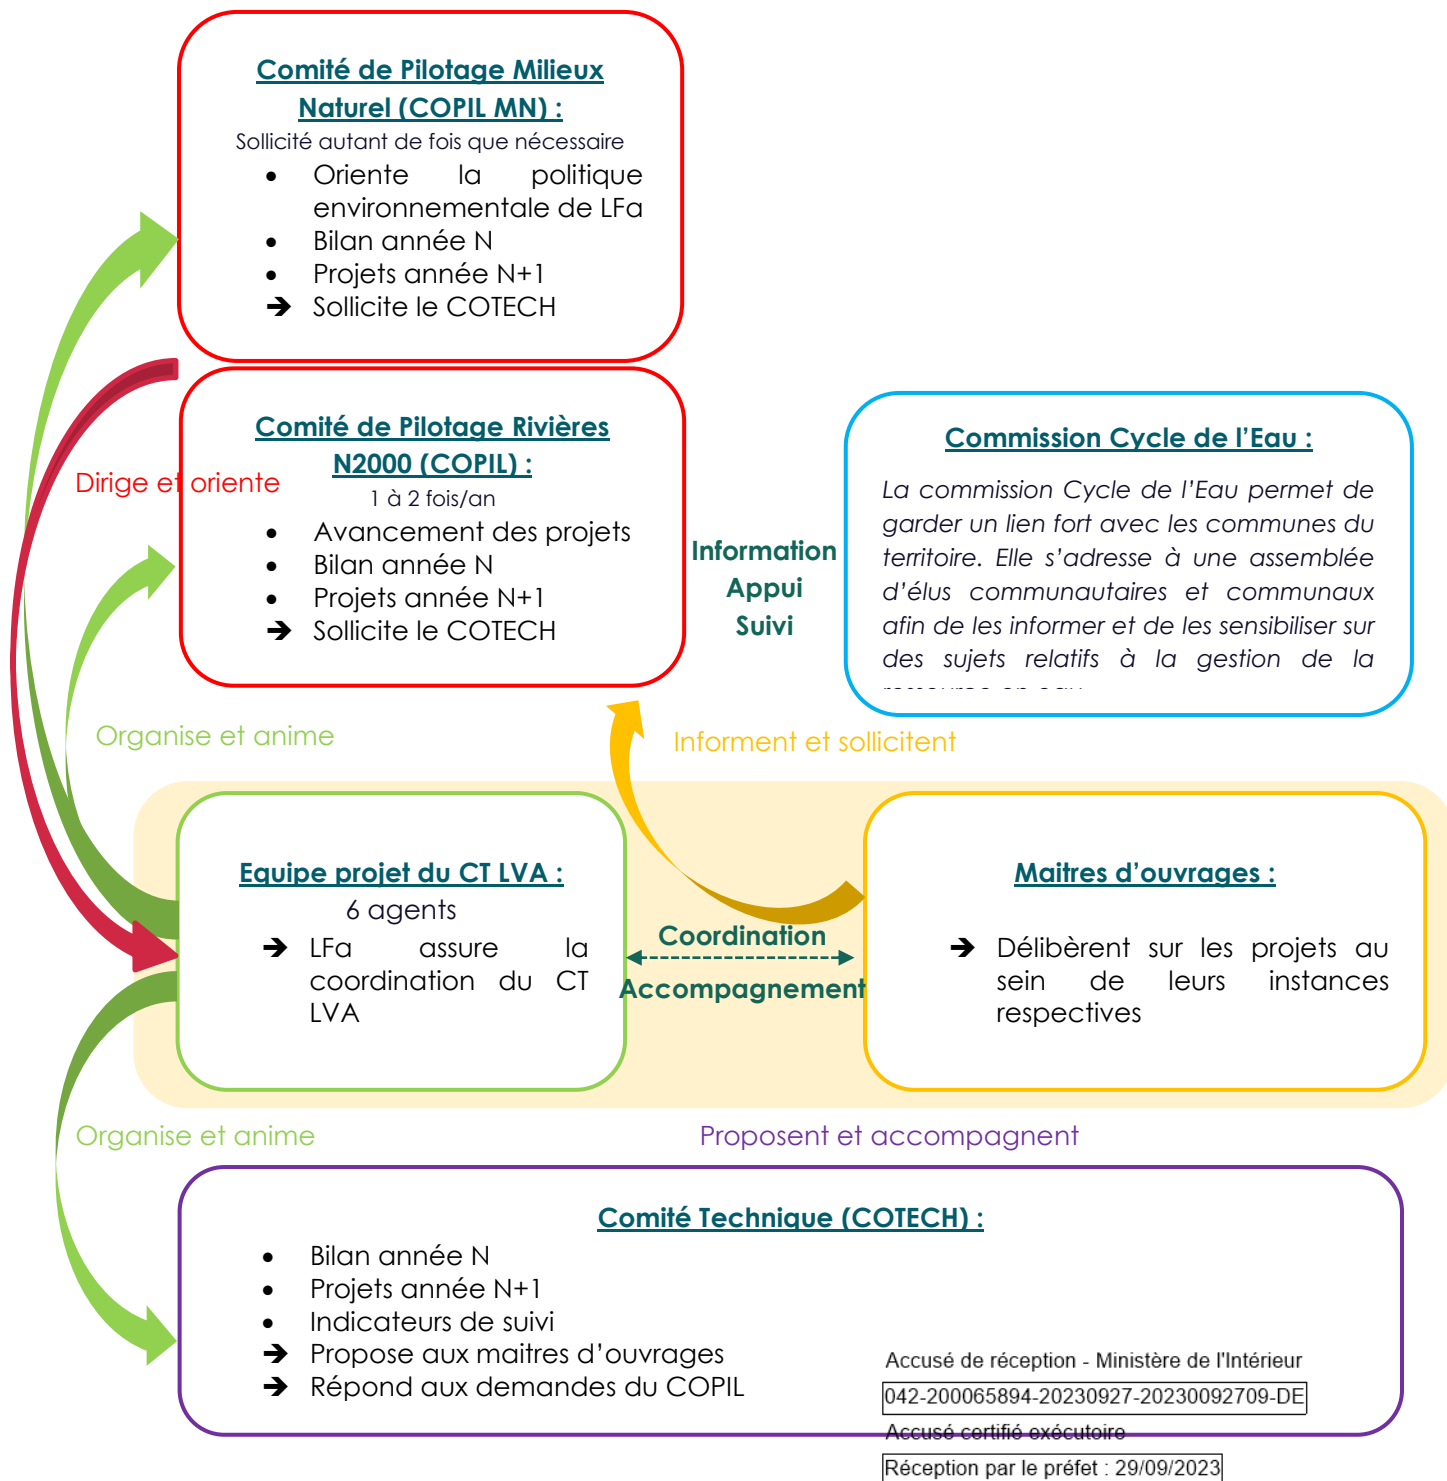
Comité de Pilotage Milieux Naturel (COPIL MN) :
Sollicité autant de fois que nécessaire
- Oriente la politique environnementale de LFa
- Bilan année N
- Projets année N+1
➔ Sollicite le COTECH

Dirige et oriente

Comité de Pilotage Rivières N2000 (COPIL) :
1 à 2 fois/an
- Avancement des projets
- Bilan année N
- Projets année N+1
➔ Sollicite le COTECH

Information
Appui
Suivi

Commission Cycle de l'Eau :
La commission Cycle de l'Eau permet de garder un lien fort avec les communes du territoire. Elle s'adresse à une assemblée d'élus communautaires et communaux afin de les informer et de les sensibiliser sur des sujets relatifs à la gestion de la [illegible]

Organise et anime

Informent et sollicitent

Equipe projet du CT LVA :
6 agents
➔ LFa assure la coordination du CT LVA

Coordination
Accompagnement

Maitres d'ouvrages :
➔ Délibèrent sur les projets au sein de leurs instances respectives

Organise et anime

Proposent et accompagnent

Comité Technique (COTECH) :
- Bilan année N
- Projets année N+1
- Indicateurs de suivi
➔ Propose aux maitres d'ouvrages
➔ Répond aux demandes du COPIL

Accusé de réception - Ministère de l'Intérieur
042-200065894-20230927-20230092709-DE
Accusé certifié exécutoire
Réception par le préfet : 29/09/2023